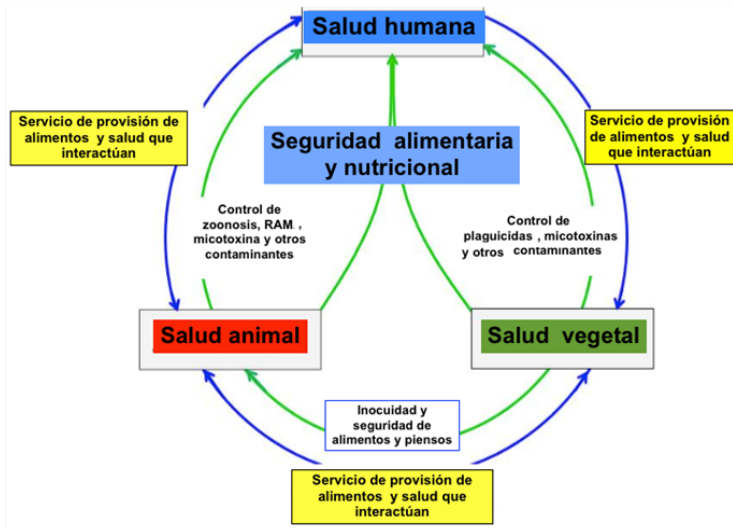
Salud humana

Servicio de provisión de alimentos y salud que interactúan

Servicio de provisión de alimentos y salud que interactúan

Seguridad alimentaria y nutricional

Control de zoonosis, RAM , micotoxina y otros contaminantes

Control de plaguicidas , micotoxinas y otros contaminantes

Salud animal

Salud vegetal

Inocuidad y seguridad de alimentos y piensos

Servicio de provisión de alimentos y salud que interactúan